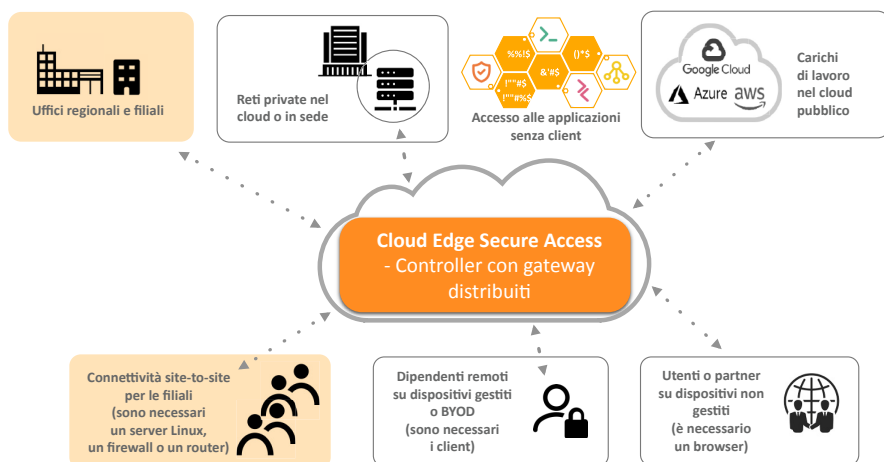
Uffici regionali e filiali

Reti private nel cloud o in sede

%%!$
>_
(!*$
&'#$
!"'#$
!""#%$

Accesso alle applicazioni senza client

Google Cloud
Azure
aws

Carichi di lavoro nel cloud pubblico

Cloud Edge Secure Access
- Controller con gateway distribuiti

Connettività site-to-site per le filiali (sono necessari un server Linux, un firewall o un router)

Dipendenti remoti su dispositivi gestiti o BYOD (sono necessari i client)

Utenti o partner su dispositivi non gestiti (è necessario un browser)